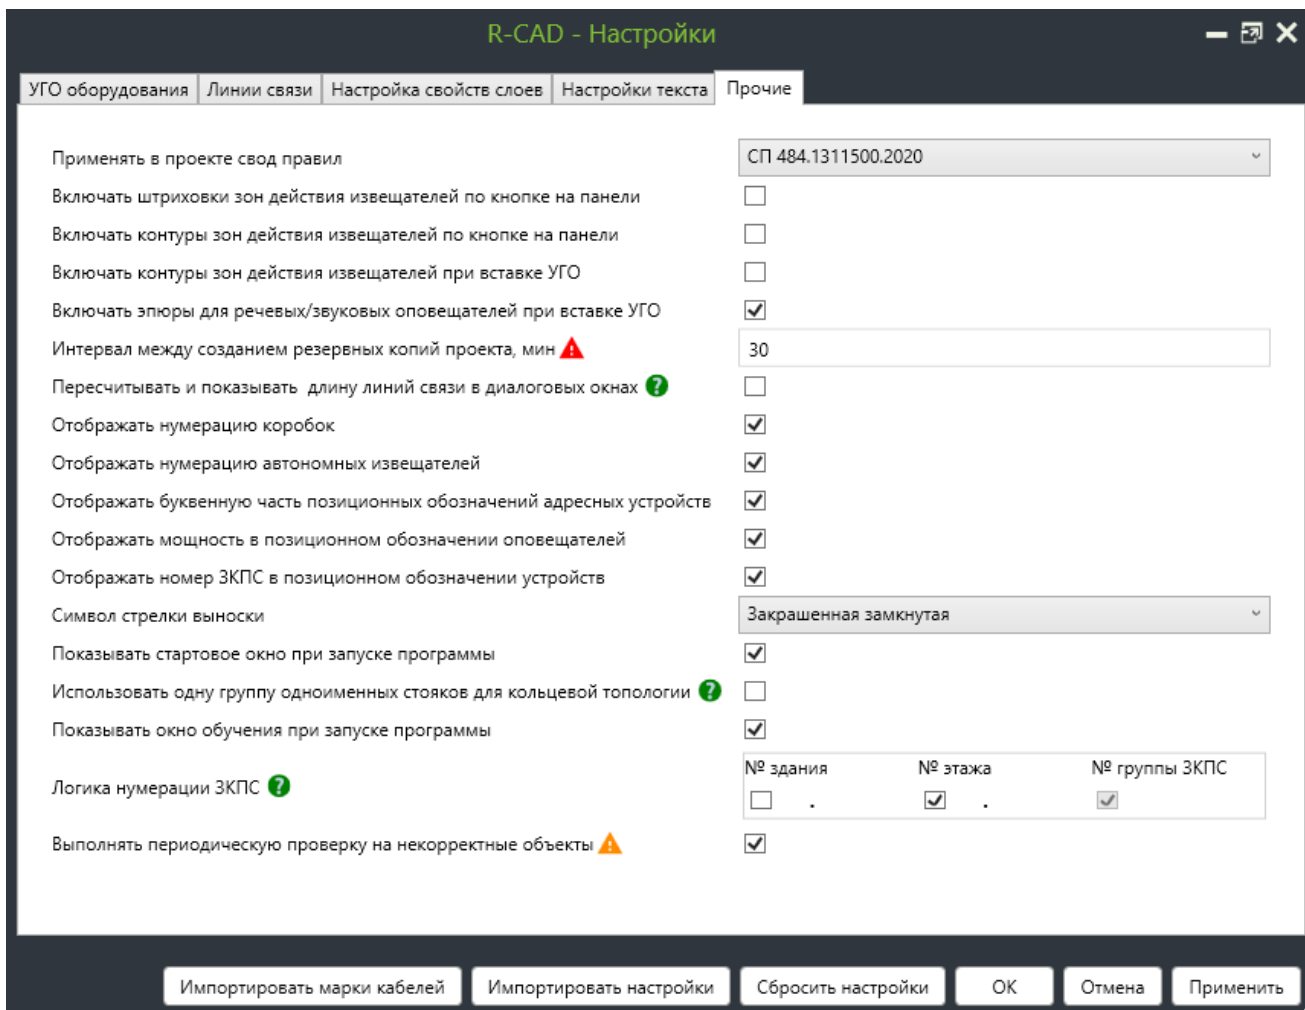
R-CAD - Настройки

УГО оборудования | Линии связи | Настройка свойств слоев | Настройки текста | Прочие

Применять в проекте свод правил
СП 484.1311500.2020

Включать штриховки зон действия извещателей по кнопке на панели

Включать контуры зон действия извещателей по кнопке на панели

Включать контуры зон действия извещателей при вставке УГО

Включать эпюры для речевых/звуковых оповещателей при вставке УГО

Интервал между созданием резервных копий проекта, мин
30

Пересчитывать и показывать длину линий связи в диалоговых окнах

Отображать нумерацию коробок

Отображать нумерацию автономных извещателей

Отображать буквенную часть позиционных обозначений адресных устройств

Отображать мощность в позиционном обозначении оповещателей

Отображать номер ЗКПС в позиционном обозначении устройств

Символ стрелки выноски
Закрашенная замкнутая

Показывать стартовое окно при запуске программы

Использовать одну группу одноименных стояков для кольцевой топологии

Показывать окно обучения при запуске программы

Логика нумерации ЗКПС
№ здания . № этажа . № группы ЗКПС

Выполнять периодическую проверку на некорректные объекты

Импортировать марки кабелей | Импортировать настройки | Сбросить настройки | ОК | Отмена | Применить